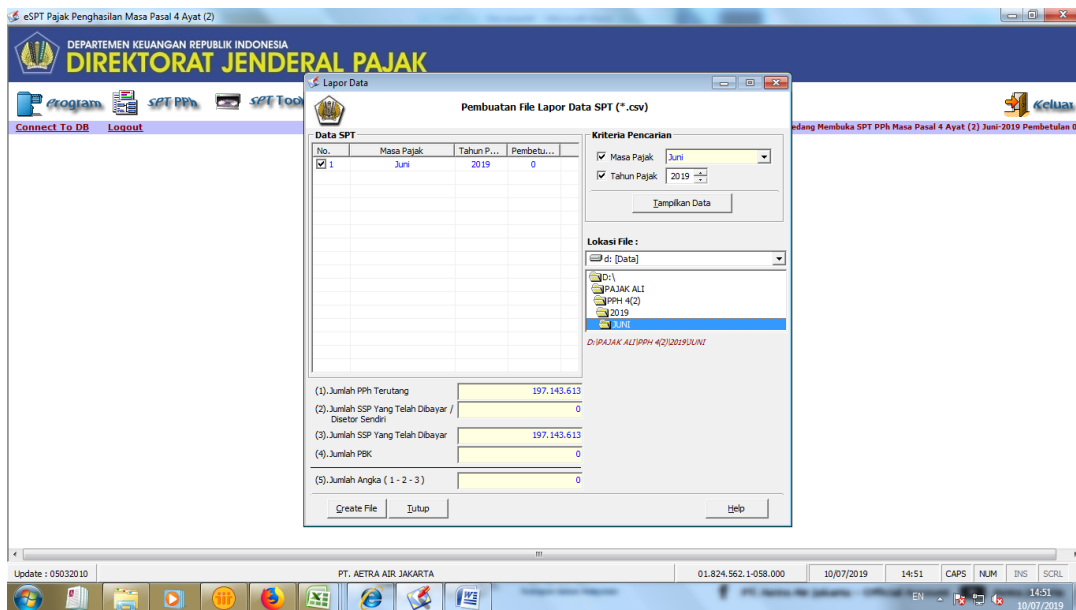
eSPT Pajak Penghasilan Masa Pasal 4 Ayat (2)

DEPARTEMEN KEUANGAN REPUBLIK INDONESIA
DIREKTORAT JENDERAL PAJAK

Program SPT PPh SPT Tool

Keluar

Connect To DB Logout

edang Membuka SPT PPh Masa Pasal 4 Ayat (2) Juni-2019 Pembetulan 0

Lapor Data

Pembuatan File Lapor Data SPT (*.csv)

Data SPT

| No. | Masa Pajak | Tahun P... | Pembetu... |
|---|---|---|---|
| 1 | Juni | 2019 | 0 |

Kriteria Pencarian
Masa Pajak Juni
Tahun Pajak 2019
Tampilkan Data

Lokasi File :
d: [Data]
D:\
PAJAK ALI
PPH 4(2)
2019
JUNI
D:\PAJAK ALI\PPH 4(2)\2019\JUNI

(1).Jumlah PPh Terutang 197.143.613
(2).Jumlah SSP Yang Telah Dibayar / Disetor Sendiri 0
(3).Jumlah SSP Yang Telah Dibayar 197.143.613
(4).Jumlah PBK 0
(5).Jumlah Angka ( 1 - 2 - 3 ) 0

Create File Tutup Help

Update : 05032010 PT. AETRA AIR JAKARTA 01.824.562.1-058.000 10/07/2019 14:51 CAPS NUM INS SCRL

EN 14:51 10/07/2019